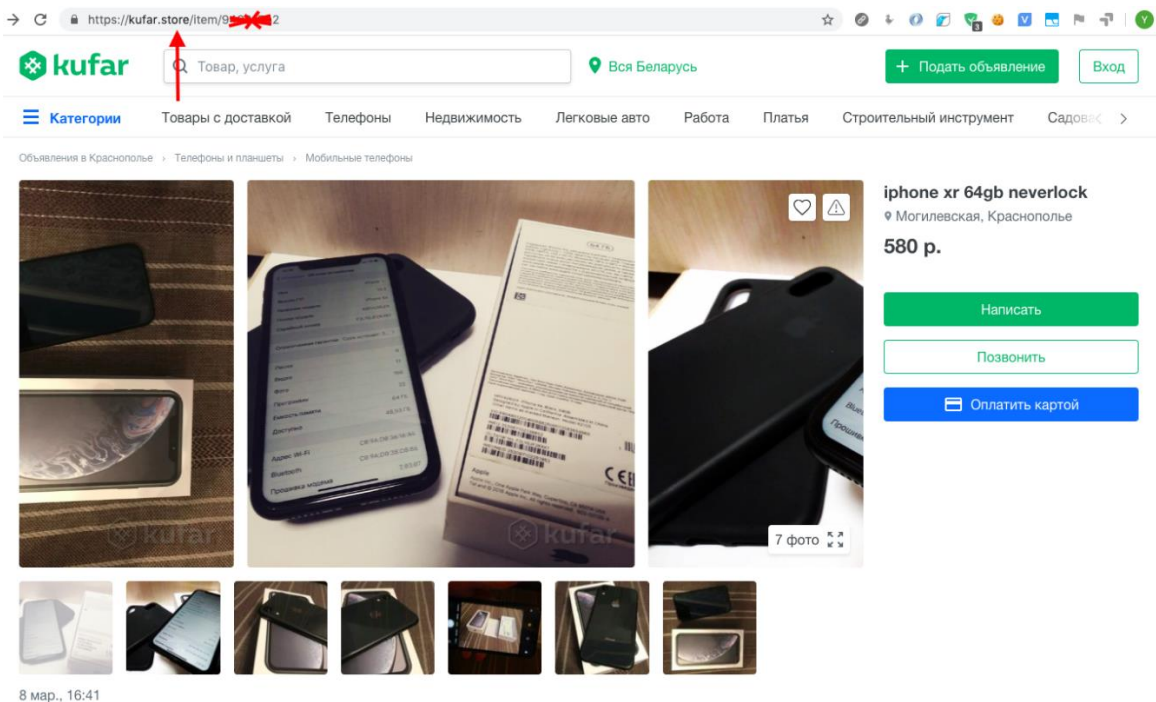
https://kufar.store/item/9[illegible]2

kufar

Товар, услуга

Вся Беларусь

+ Подать объявление

Вход

Категории Товары с доставкой Телефоны Недвижимость Легковые авто Работа Платья Строительный инструмент Садов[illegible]

Объявления в Краснополье › Телефоны и планшеты › Мобильные телефоны

iphone xr 64gb neverlock

Могилевская, Краснополье

580 р.

Написать

Позвонить

Оплатить картой

7 фото

8 мар., 16:41